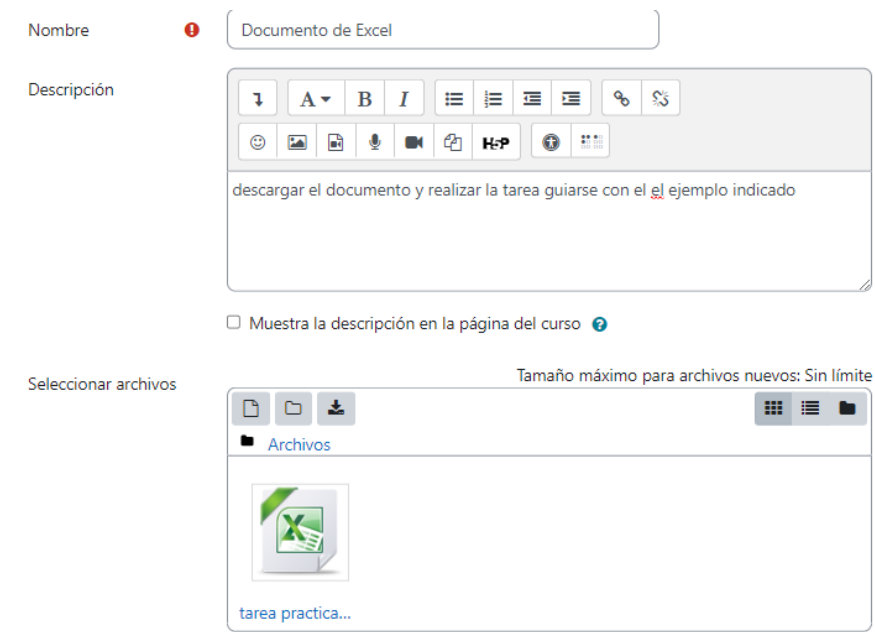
Nombre

Documento de Excel

Descripción

A B I

H5P

descargar el documento y realizar la tarea guiarse con el el ejemplo indicado

Muestra la descripción en la página del curso

Seleccionar archivos

Tamaño máximo para archivos nuevos: Sin límite

Archivos

tarea practica...